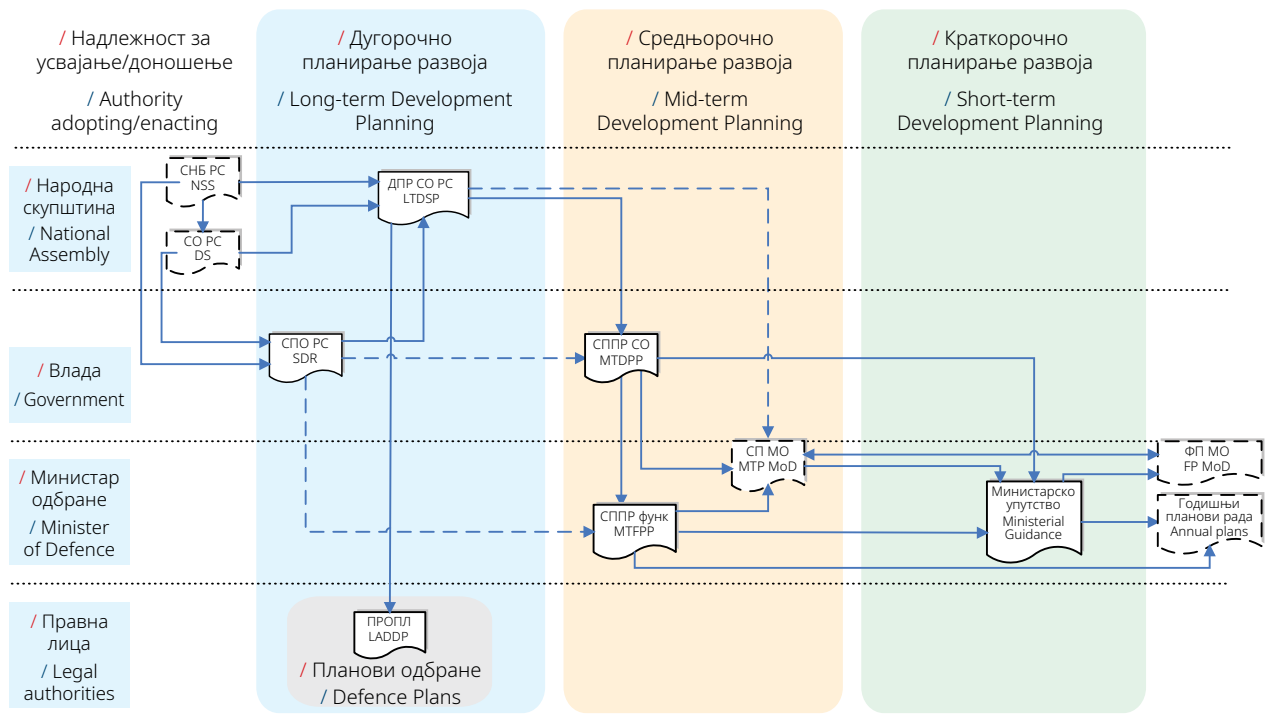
/ Надлежност за усвајање/доношење

/ Authority adopting/enacting

/ Дугорочно планирање развоја

/ Long-term Development Planning

/ Средњорочно планирање развоја

/ Mid-term Development Planning

/ Краткорочно планирање развоја

/ Short-term Development Planning

/ Народна скупштина

/ National Assembly

/ Влада

/ Government

/ Министар одбране

/ Minister of Defence

/ Правна лица

/ Legal authorities

СНБ РС NSS

СО РС DS

ДПР СО РС LTDSP

СПО РС SDR

СППР СО MTDPP

СП МО МТР MoD

СППР функ MTFPP

ФП МО FP MoD

Министарско упутство Ministerial Guidance

Годишњи планови рада Annual plans

ПРОПЛ LADDP

/ Планови одбране

/ Defence Plans